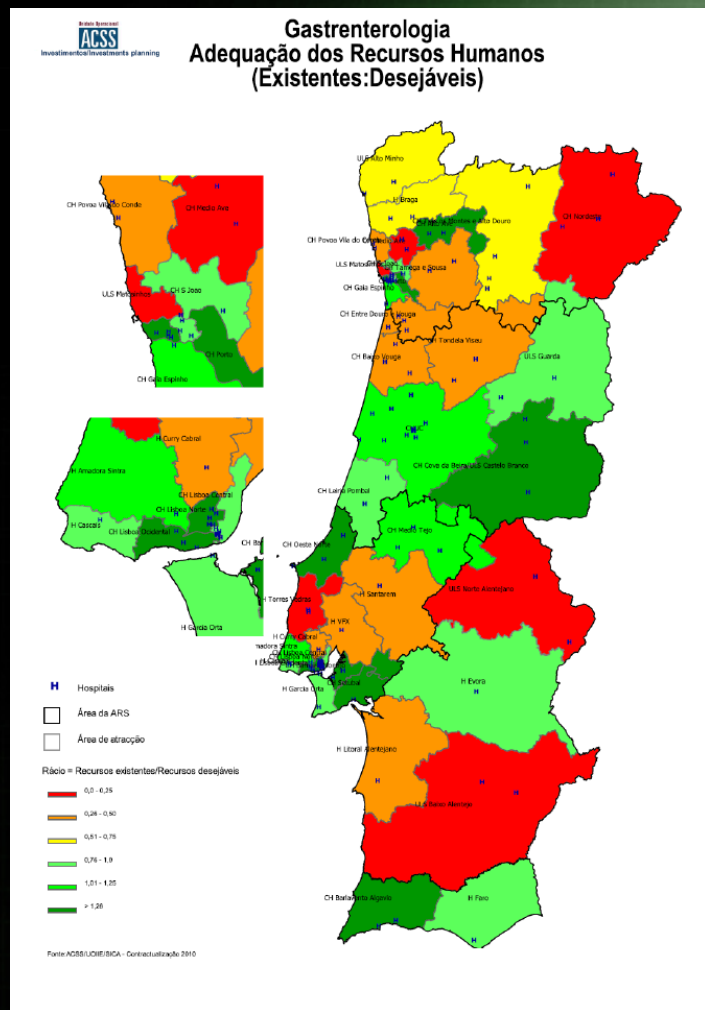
ACSS
Investimentos/Investments planning

Gastrenterologia
Adequação dos Recursos Humanos
(Existentes:Desejáveis)

ULS Alto Minho
H Braga
CH Nordeste
CH Trás-os-Montes e Alto Douro
CH Povoa Vila do Conde
ULS Matosinhos
CH Tâmega e Sousa
CH Gaia Espinho
CH Entre Douro e Vouga
CH Tondela Viseu
ULS Guarda
CH Baixo Vouga
CH Cova da Beira ULS Castelo Branco
CH Leiria Pombal
CH Medio Tejo
CH Oeste Norte
ULS Norte Alentejano
H Santarem
H Torres Vedras
H VFX
H Curry Cabral
H Evora
H Garcia Orta
CH Setubal
H Litoral Alentejano
ULS Baixo Alentejo
CH Barlavento Algarvio
H Faro

CH Povoa Vila do Conde
CH Medio Ave
ULS Matosinhos
CH S Joao
CH Porto
CH Gaia Espinho

H Curry Cabral
H Amadora Sintra
CH Lisboa Central
CH Lisboa Norte
H Cascais
CH Lisboa Ocidental
H Garcia Orta

H Hospitais
Área da ARS
Área de atracção

Rácio = Recursos existentes/Recursos desejáveis
0,0 - 0,25
0,26 - 0,50
0,51 - 0,75
0,76 - 1,0
1,01 - 1,25
> 1,26

Fonte:ACSS/UOME/SICA - Contractualização 2010